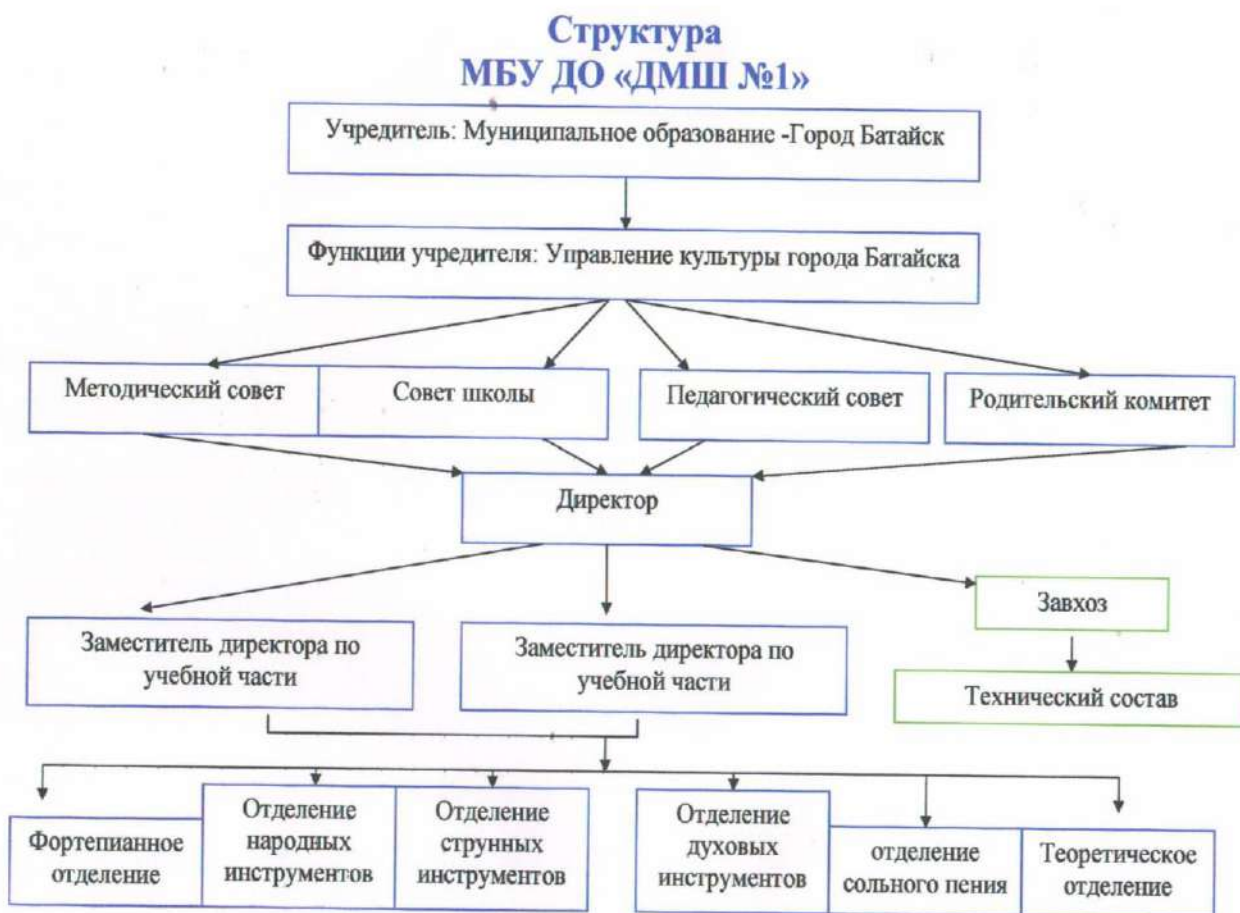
Структура
МБУ ДО «ДМШ №1»

Учредитель: Муниципальное образование -Город Батайск

Функции учредителя: Управление культуры города Батайска

Методический совет

Совет школы

Педагогический совет

Родительский комитет

Директор

Заместитель директора по учебной части

Заместитель директора по учебной части

Завхоз

Технический состав

Фортепианное отделение

Отделение народных инструментов

Отделение струнных инструментов

Отделение духовых инструментов

отделение сольного пения

Теоретическое отделение